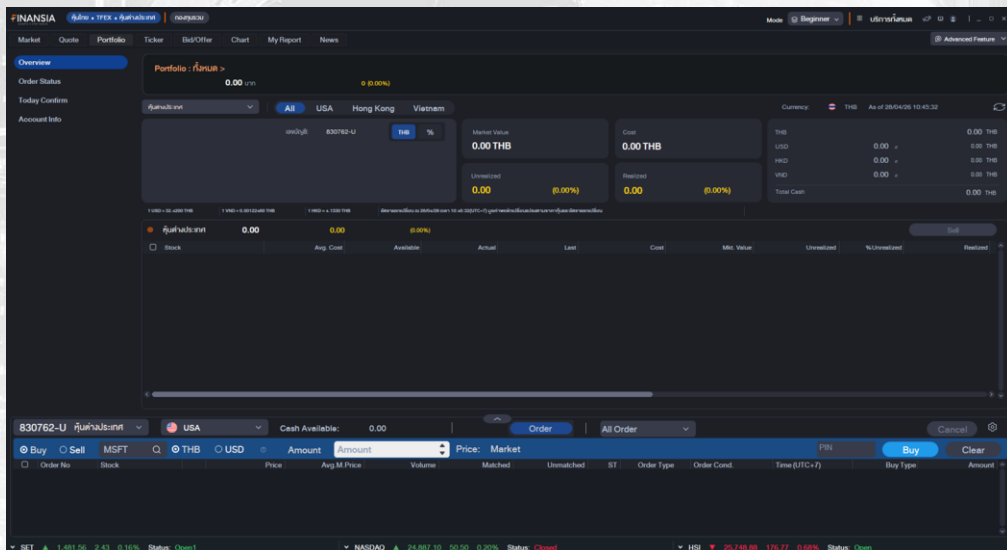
FINANSIA หุ้นไทย • TFEX • หุ้นต่างประเทศ กองทุนรวม

Mode Beginner บริการทั้งหมด

Market Quote Portfolio Ticker Bid/Offer Chart My Report News

Advanced Feature

Overview
Order Status
Today Confirm
Account Info

Portfolio : ทั้งหมด >
0.00 บาท
0 (0.00%)

หุ้นต่างประเทศ
All USA Hong Kong Vietnam

Currency: THB As of 28/04/26 10:45:32

เลขบัญชี: 830762-U THB %

Market Value
0.00 THB

Cost
0.00 THB

Unrealized
0.00 (0.00%)

Realized
0.00 (0.00%)

| | | |
|---|---|---|
| THB | | 0.00 THB |
| USD | 0.00 | 0.00 THB |
| HKD | 0.00 | 0.00 THB |
| VND | 0.00 | 0.00 THB |
| Total Cash | | 0.00 THB |

1 USD = 32.4200 THB 1 VND = 0.00122480 THB 1 HKD = 4.1330 THB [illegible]

หุ้นต่างประเทศ 0.00 0.00 (0.00%)
Sell

| Stock | Avg. Cost | Available | Actual | Last | Cost | Mkt. Value | Unrealized | %Unrealized | Realized |
|---|---|---|---|---|---|---|---|---|---|

830762-U หุ้นต่างประเทศ USA Cash Available: 0.00 Order All Order Cancel

Buy Sell MSFT THB USD Amount Amount Price: Market PIN Buy Clear

| Order No | Stock | Price | Avg.M.Price | Volume | Matched | Unmatched | ST | Order Type | Order Cond. | Time (UTC+7) | Buy Type | Amount |
|---|---|---|---|---|---|---|---|---|---|---|---|---|

SET 1,481.56 2.43 0.16% Status: Open1 NASDAQ 24,887.10 50.50 0.20% Status: Closed HSI 25,748.88 176.77 0.68% Status: Open